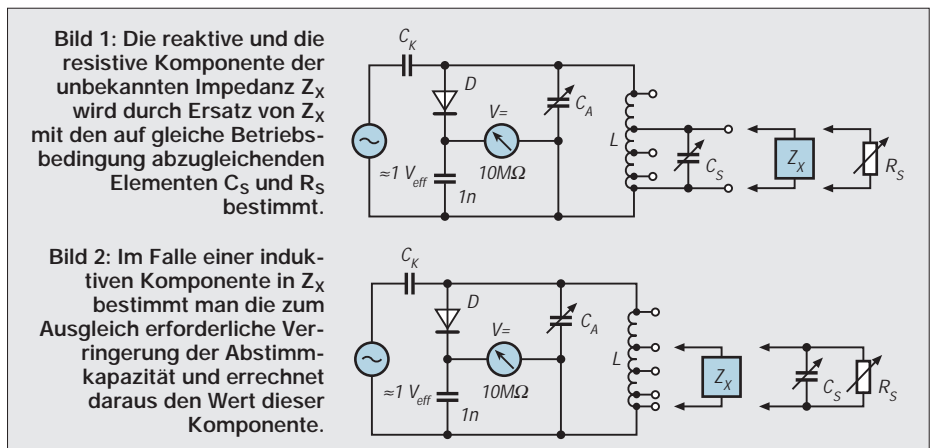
Bild 1: Die reaktive und die resistive Komponente der unbekannten Impedanz $Z_X$ wird durch Ersatz von $Z_X$ mit den auf gleiche Betriebsbedingung abzugleichenden Elementen $C_S$ und $R_S$ bestimmt.

$C_K$
D
V=
$C_A$
L
$\approx 1\ V_{eff}$
10MΩ
1n
$C_S$
$Z_X$
$R_S$

Bild 2: Im Falle einer induktiven Komponente in $Z_X$ bestimmt man die zum Ausgleich erforderliche Verringerung der Abstimmkapazität und errechnet daraus den Wert dieser Komponente.

$C_K$
D
V=
$C_A$
L
$\approx 1\ V_{eff}$
10MΩ
1n
$Z_X$
$C_S$
$R_S$